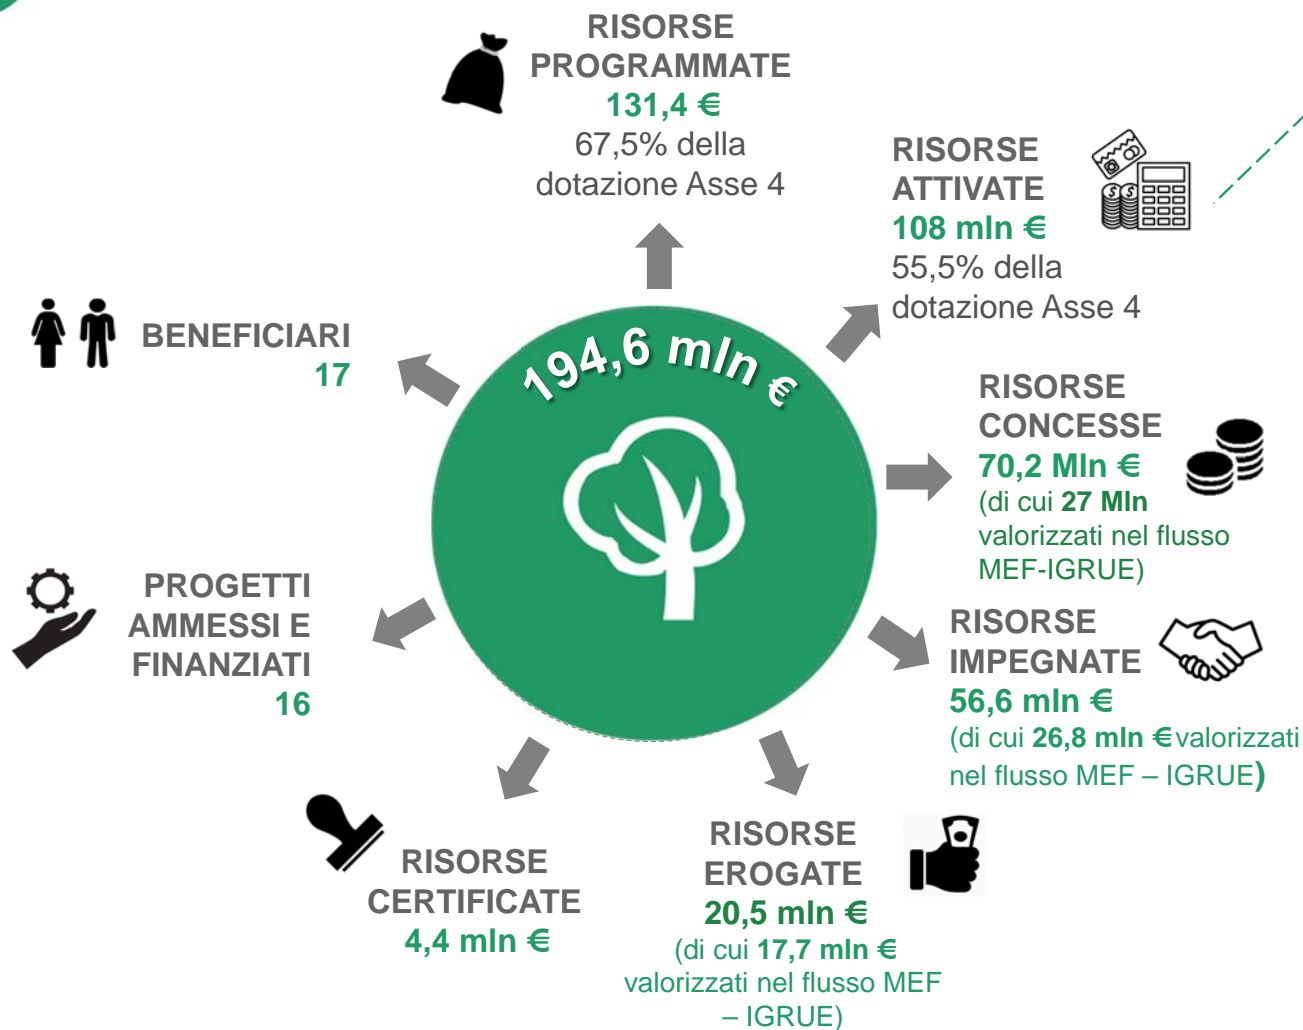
194,6 mln €

RISORSE PROGRAMMATE
131,4 €
67,5% della dotazione Asse 4

RISORSE ATTIVATE
108 mln €
55,5% della dotazione Asse 4

RISORSE CONCESSE
70,2 Mln €
(di cui 27 Mln valorizzati nel flusso MEF-IGRUE)

RISORSE IMPEGNATE
56,6 mln €
(di cui 26,8 mln €valorizzati nel flusso MEF – IGRUE)

RISORSE EROGATE
20,5 mln €
(di cui 17,7 mln € valorizzati nel flusso MEF – IGRUE)

RISORSE CERTIFICATE
4,4 mln €

PROGETTI AMMESSI E FINANZIATI
16

BENEFICIARI
17